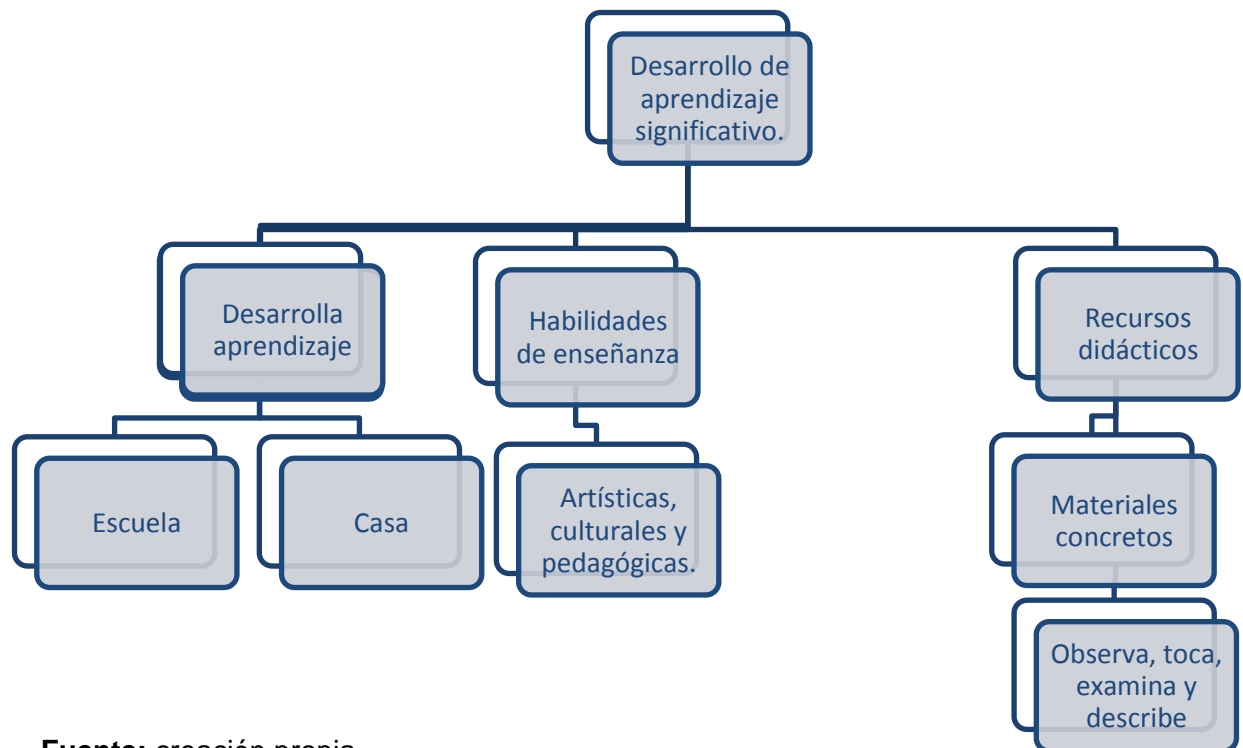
Desarrollo de aprendizaje significativo.

Desarrolla aprendizaje

Habilidades de enseñanza

Recursos didácticos

Escuela

Casa

Artísticas, culturales y pedagógicas.

Materiales concretos

Observa, toca, examina y describe

**Fuente:** creación propia